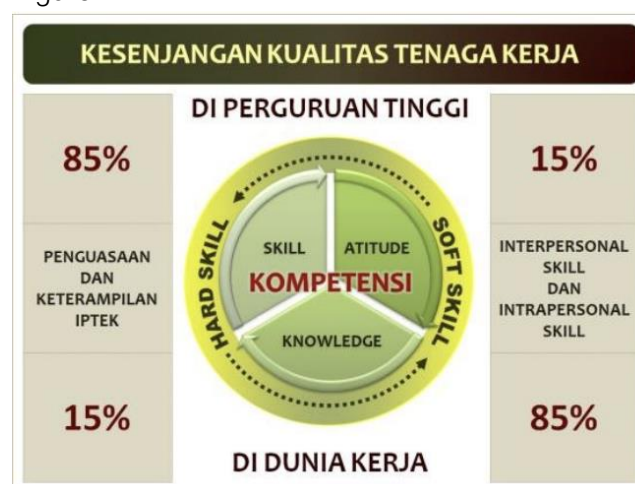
KESENJANGAN KUALITAS TENAGA KERJA

DI PERGURUAN TINGGI

85%

PENGUASAAN DAN KETERAMPILAN IPTEK

15%

SKILL

ATITUDE

KOMPETENSI

KNOWLEDGE

HARD SKILL

SOFT SKILL

15%

INTERPERSONAL SKILL DAN INTRAPERSONAL SKILL

85%

DI DUNIA KERJA